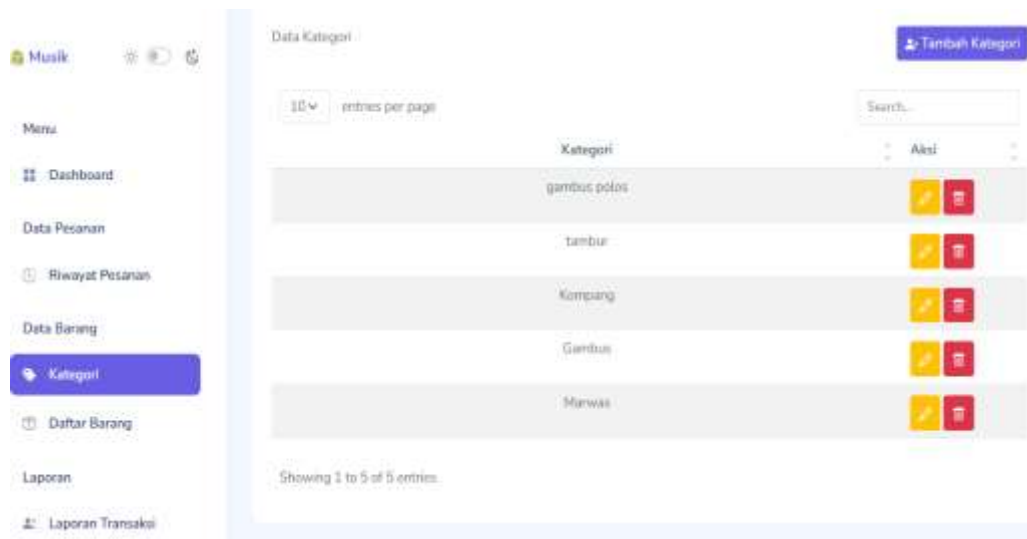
Musik

Menu

Dashboard

Data Pesanan

Riwayat Pesanan

Data Barang

Kategori

Daftar Barang

Laporan

Laporan Transaksi

Data Kategori

Tambah Kategori

10 entries per page

Search...

| Kategori | Aksi |
|---|---|
| gambus polos | |
| tambur | |
| Kompang | |
| Gambus | |
| Marwas | |

Showing 1 to 5 of 5 entries